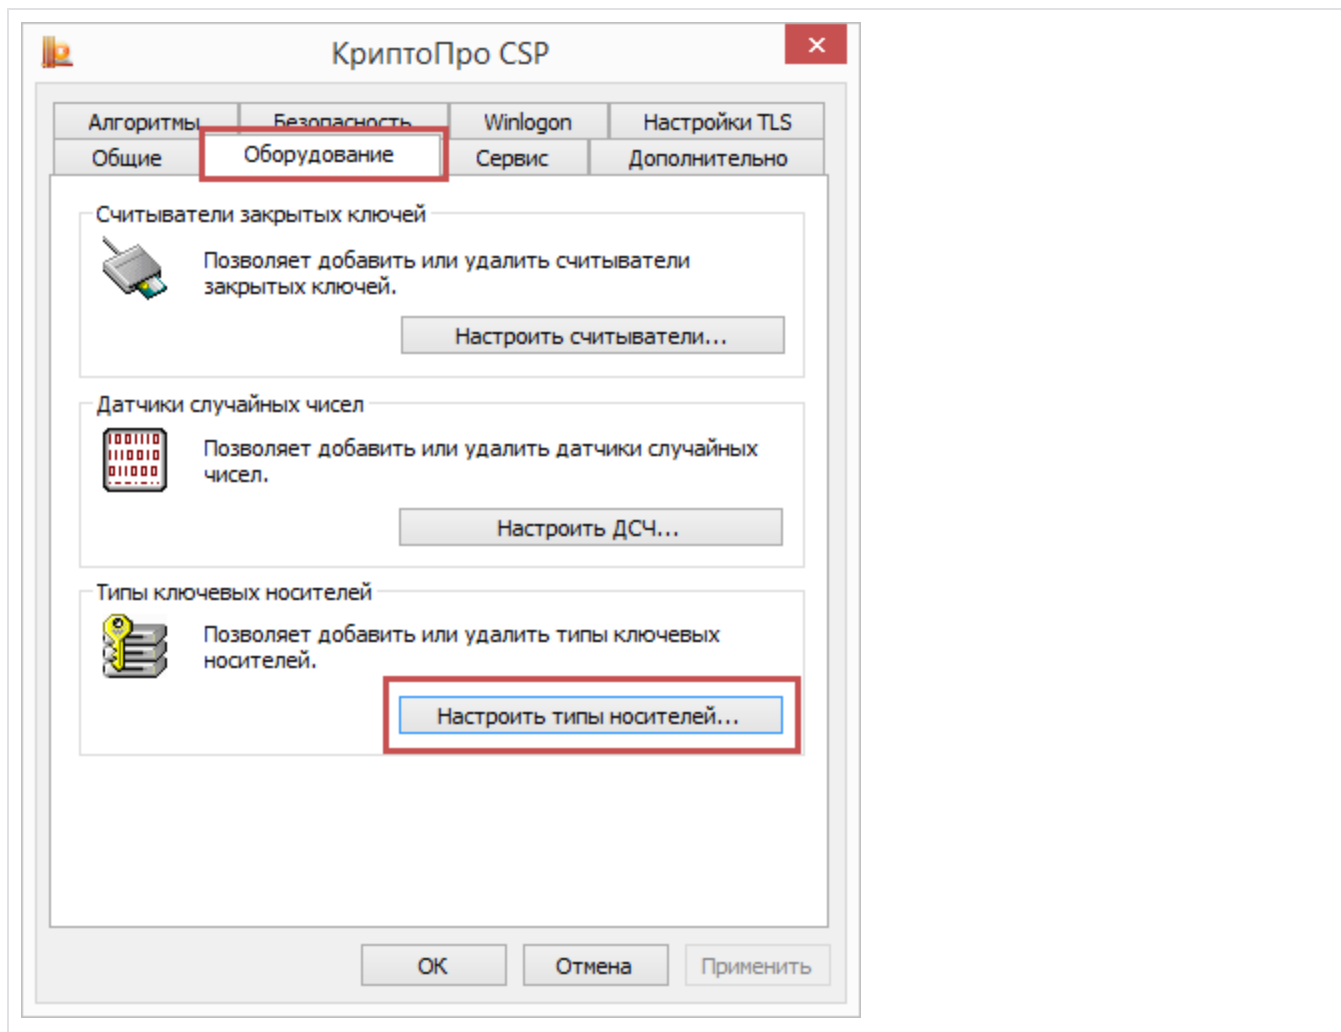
КриптоПро CSP

✕

Алгоритмы
Безопасность
Winlogon
Настройки TLS
Общие
Оборудование
Сервис
Дополнительно

Считыватели закрытых ключей

Позволяет добавить или удалить считыватели закрытых ключей.

Настроить считыватели...

Датчики случайных чисел

Позволяет добавить или удалить датчики случайных чисел.

Настроить ДСЧ...

Типы ключевых носителей

Позволяет добавить или удалить типы ключевых носителей.

Настроить типы носителей...

ОК
Отмена
Применить